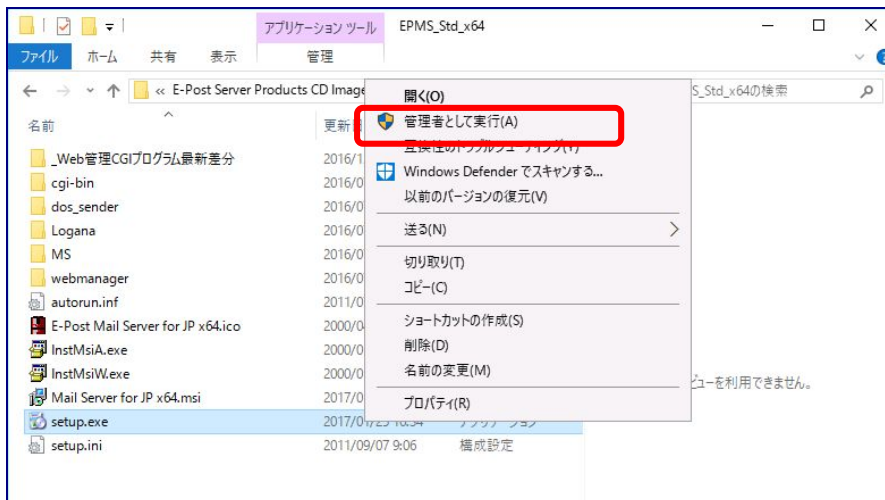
アプリケーション ツール EPMS_Std_x64

ファイル ホーム 共有 表示 管理

« E-Post Server Products CD Image

S_Std_x64の検索

名前

更新日

_Web管理CGIプログラム最新差分 2016/1
cgi-bin 2016/0
dos_sender 2016/0
Logana 2016/0
MS 2016/0
webmanager 2016/0
autorun.inf 2011/0
E-Post Mail Server for JP x64.ico 2000/0
InstMsiA.exe 2000/0
InstMsiW.exe 2000/0
Mail Server for JP x64.msi 2017/0
setup.exe 2017/0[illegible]
setup.ini 2011/09/07 9:06 構成設定

開く(O)
管理者として実行(A)
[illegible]
Windows Defender でスキャンする...
以前のバージョンの復元(V)
送る(N)
切り取り(T)
コピー(C)
ショートカットの作成(S)
削除(D)
名前の変更(M)
プロパティ(R)

ビューを利用できません。